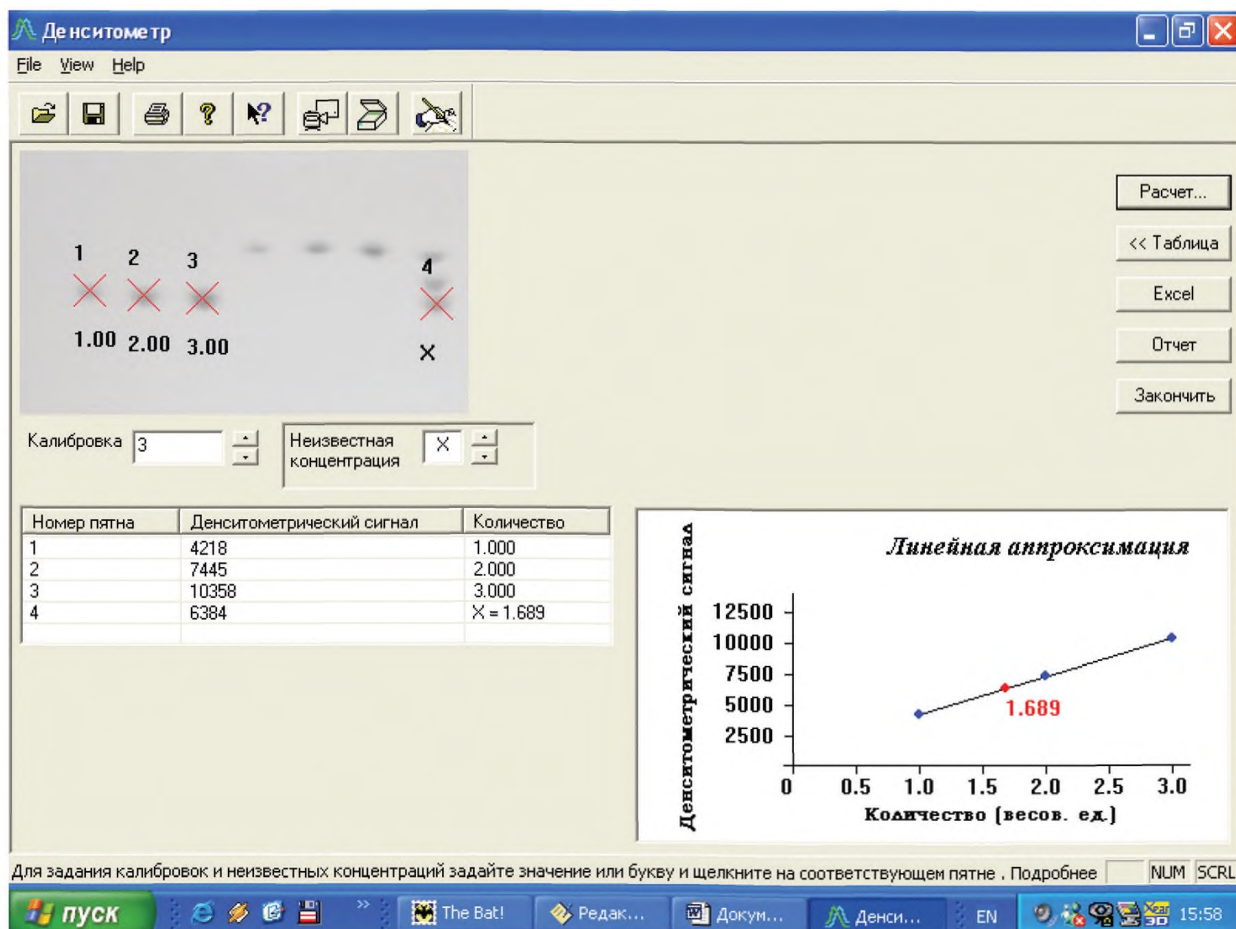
Денситометр

File View Help

1 2 3 4

1.00 2.00 3.00 X

Расчет...

<< Таблица

Excel

Отчет

Закончить

Калибровка 3

Неизвестная концентрация X

| Номер пятна | Денситометрический сигнал | Количество |
|---|---|---|
| 1 | 4218 | 1.000 |
| 2 | 7445 | 2.000 |
| 3 | 10358 | 3.000 |
| 4 | 6384 | X = 1.689 |

Линейная аппроксимация

Денситометрический сигнал

12500
10000
7500
5000
2500

1.689

0 0.5 1.0 1.5 2.0 2.5 3.0

Количество (весов. ед.)

Для задания калибровок и неизвестных концентраций задайте значение или букву и щелкните на соответствующем пятне . Подробнее NUM SCRL

пуск The Bat! Редак... Докум... Денси... EN 15:58